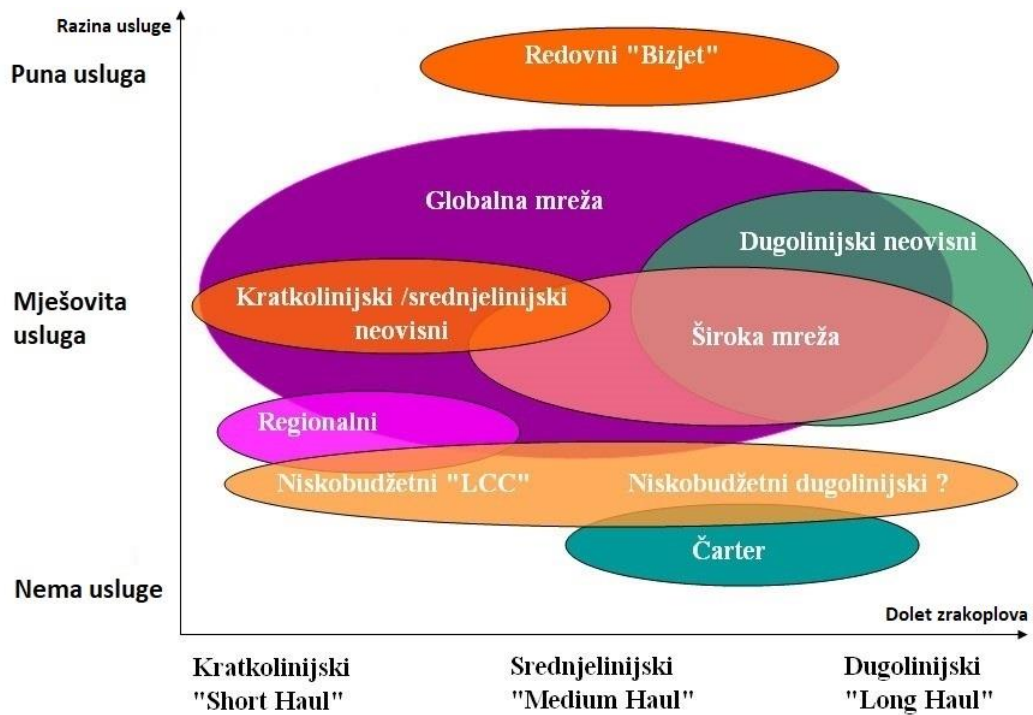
Razina usluge

Puna usluga

Mješovita usluga

Nema usluge

Redovni "Bizjet"

Globalna mreža

Dugolinijski neovisni

Kratkolinijski /srednjelinijski neovisni

Široka mreža

Regionalni

Niskobudžetni "LCC"

Niskobudžetni dugolinijski ?

Čarter

Dolet zrakoplova

Kratkolinijski "Short Haul"

Srednjelinijski "Medium Haul"

Dugolinijski "Long Haul"